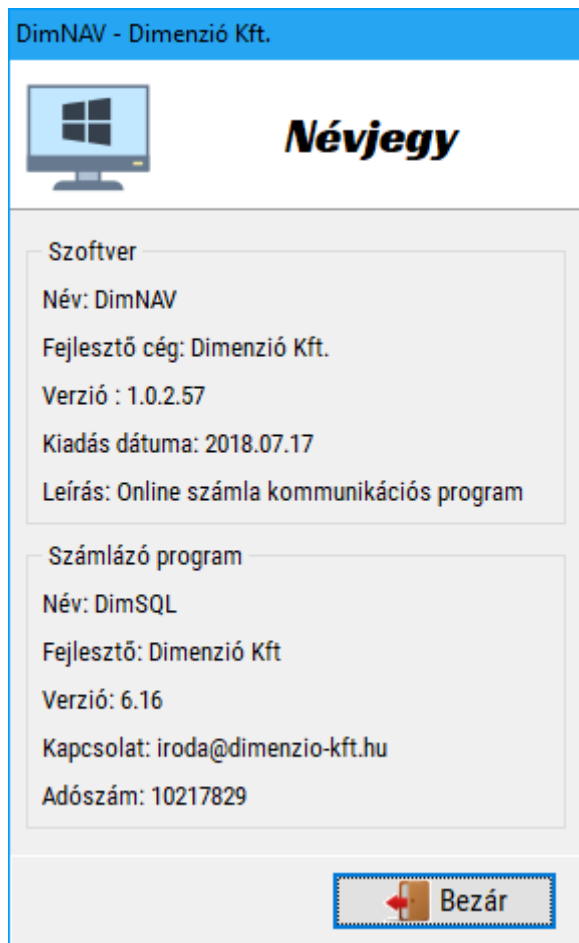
DimNAV - Dimenzió Kft.

Névjegy

Szoftver

Név: DimNAV

Fejlesztő cég: Dimenzió Kft.

Verzió : 1.0.2.57

Kiadás dátuma: 2018.07.17

Leírás: Online számla kommunikációs program

Számlázó program

Név: DimSQL

Fejlesztő: Dimenzió Kft

Verzió: 6.16

Kapcsolat: iroda@dimenzio-kft.hu

Adószám: 10217829

Bezár